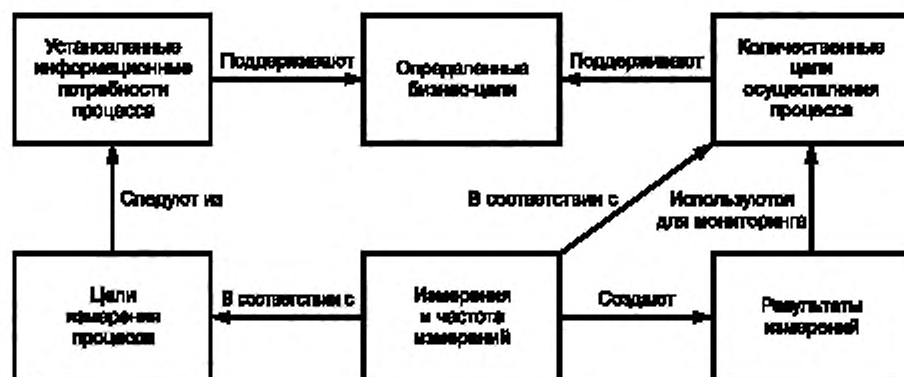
Установленные информационные потребности процесса

Поддерживают

Определенные бизнес-цели

Поддерживают

Количественные цели осуществления процесса

Следуют из

В соответствии с

Используются для мониторинга

Цели измерения процесса

В соответствии с

Измерения и частота измерений

Создают

Результаты измерений